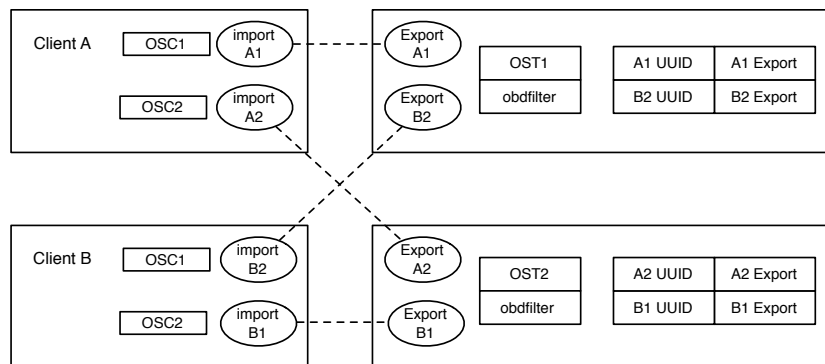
Client A

OSC1

import A1

OSC2

import A2

Export A1

Export B2

| OST1 |
|---|
| obdfilter |

| A1 UUID | A1 Export |
|---|---|
| B2 UUID | B2 Export |

Client B

OSC1

import B2

OSC2

import B1

Export A2

Export B1

| OST2 |
|---|
| obdfilter |

| A2 UUID | A2 Export |
|---|---|
| B1 UUID | B1 Export |